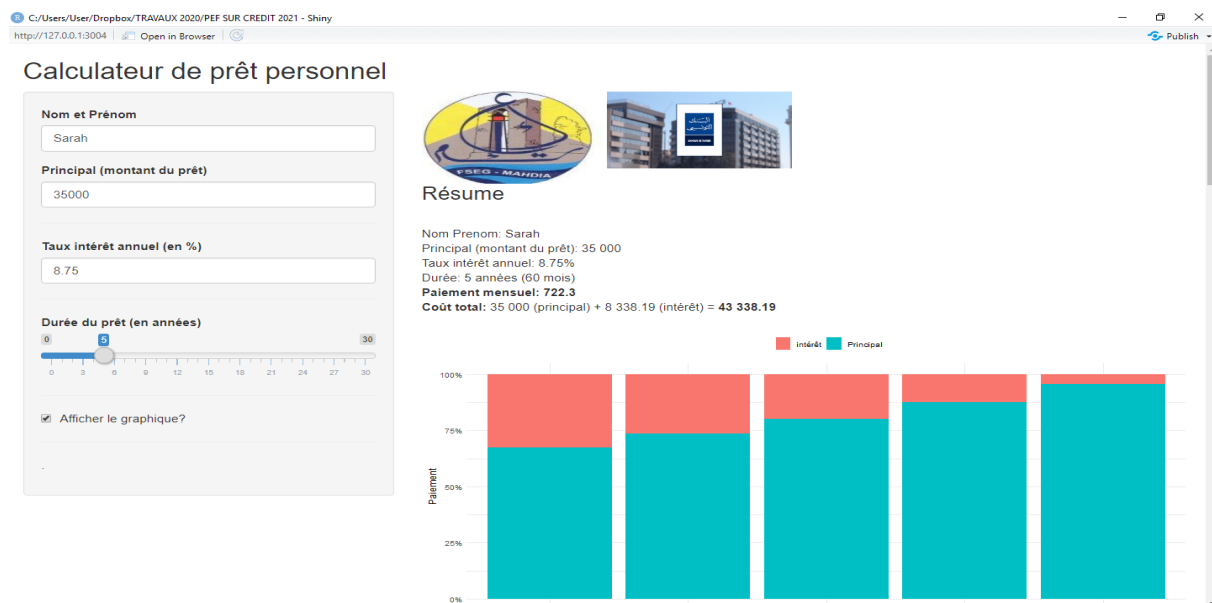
C:/Users/User/Dropbox/TRAVAUX 2020/PEF SUR CREDIT 2021 - Shiny

http://127.0.0.1:3004 | Open in Browser

Publish

Calculateur de prêt personnel

Nom et Prénom

Sarah

Principal (montant du prêt)

35000

Taux intérêt annuel (en %)

8.75

Durée du prêt (en années)

0 5 30

0 3 6 9 12 15 18 21 24 27 30

Afficher le graphique?

FSEG - MAHDIA

Résume

Nom Prenom: Sarah
Principal (montant du prêt): 35 000
Taux intérêt annuel: 8.75%
Durée: 5 années (60 mois)
**Paiement mensuel: 722.3**
**Coût total:** 35 000 (principal) + 8 338.19 (intérêt) = **43 338.19**

intérêt Principal

100%

75%

Paiement

50%

25%

0%